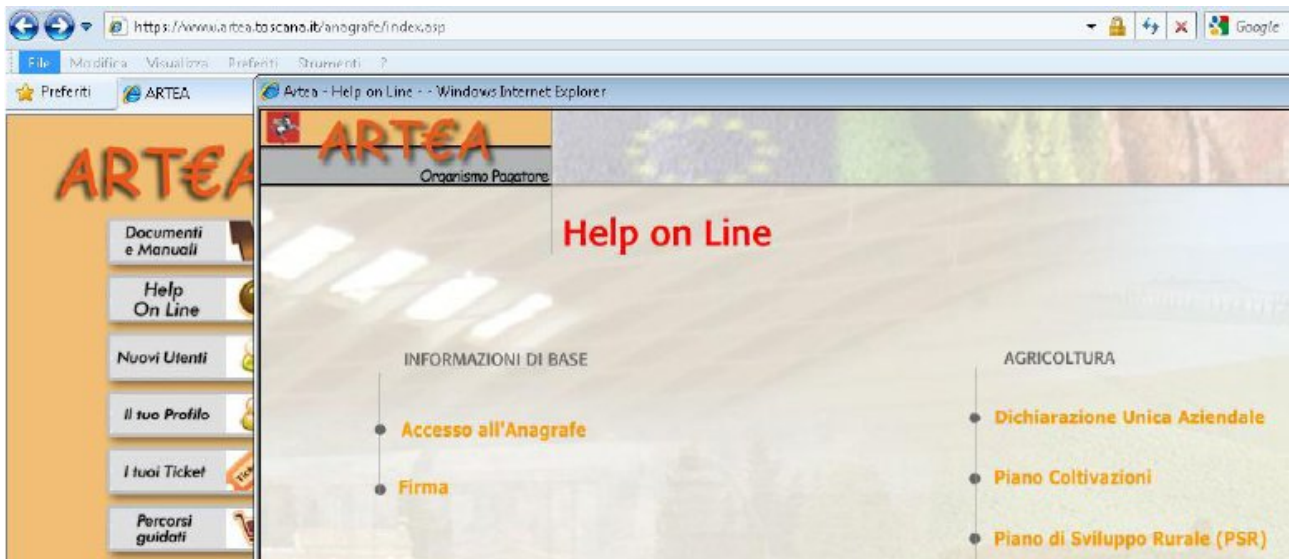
https://www.artea.toscana.it/anagrafe/index.asp

Google

File Modifica Visualizza Preferiti Strumenti ?

Preferiti ARTEA

Artea - Help on Line - - Windows Internet Explorer

ARTEA

ARTEA
Organismo Pagatore

Documenti e Manuali

Help On Line

Nuovi Utenti

Il tuo Profilo

I tuoi Ticket

Percorsi guidati

Help on Line

INFORMAZIONI DI BASE

Accesso all'Anagrafe

Firma

AGRICOLTURA

Dichiarazione Unica Aziendale

Piano Coltivazioni

Piano di Sviluppo Rurale (PSR)